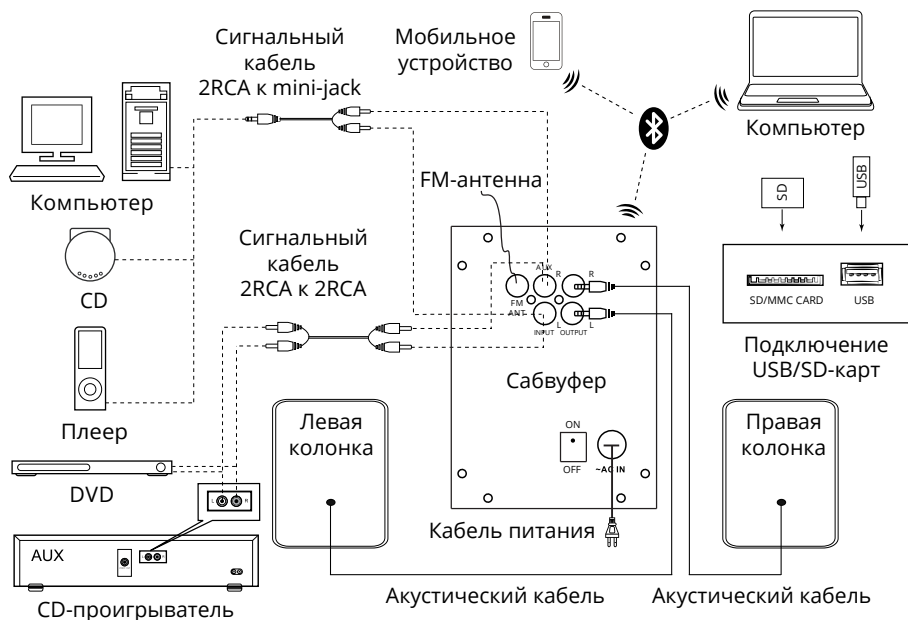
Сигнальный кабель 2RCA к mini-jack

Мобильное устройство

Компьютер

Компьютер

FM-антенна

SD

USB

Сигнальный кабель 2RCA к 2RCA

CD

AUX

R

R

FM ANT

L

L

INPUT

OUTPUT

SD/MMC CARD

USB

Подключение USB/SD-карт

Плеер

Сабвуфер

Левая колонка

ON

OFF

~AC IN

Правая колонка

DVD

R

AUX

Кабель питания

CD-проигрыватель

Акустический кабель

Акустический кабель